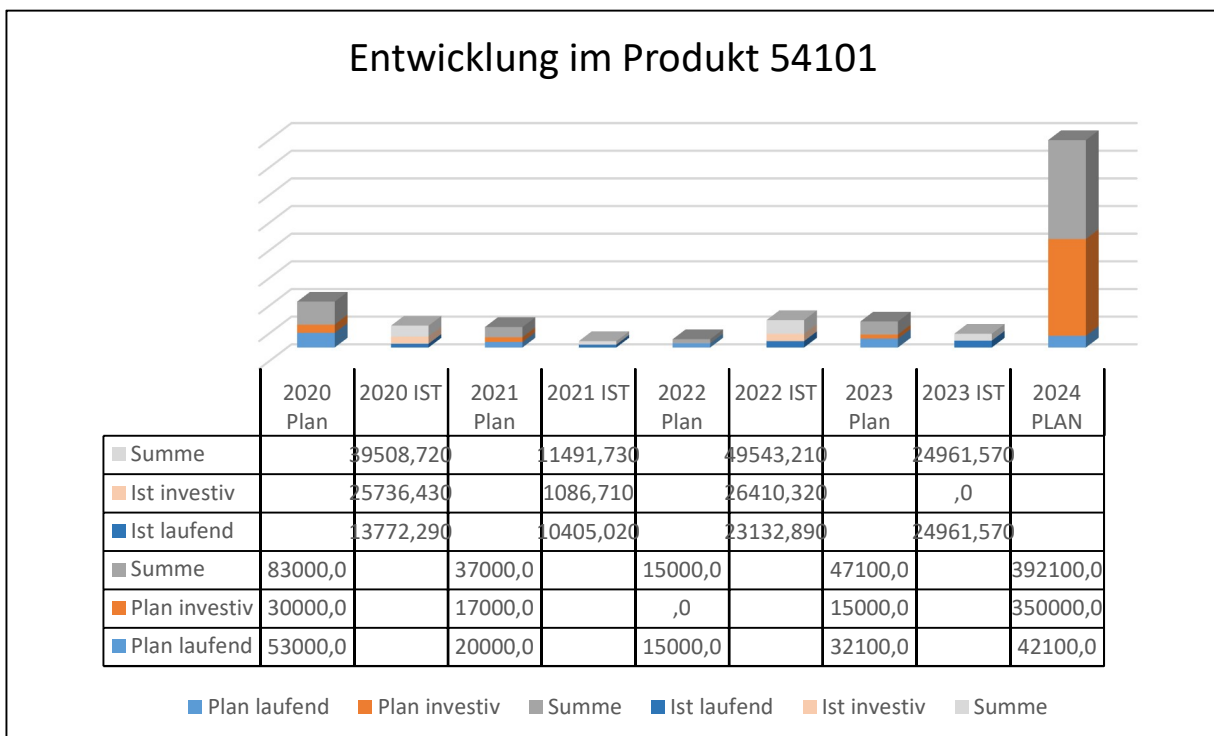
Entwicklung im Produkt 54101

| | 2020 Plan | 2020 IST | 2021 Plan | 2021 IST | 2022 Plan | 2022 IST | 2023 Plan | 2023 IST | 2024 PLAN |
|---|---|---|---|---|---|---|---|---|---|
| Summe | | 39508,720 | | 11491,730 | | 49543,210 | | 24961,570 | |
| Ist investiv | | 25736,430 | | 1086,710 | | 26410,320 | | ,0 | |
| Ist laufend | | 13772,290 | | 10405,020 | | 23132,890 | | 24961,570 | |
| Summe | 83000,0 | | 37000,0 | | 15000,0 | | 47100,0 | | 392100,0 |
| Plan investiv | 30000,0 | | 17000,0 | | ,0 | | 15000,0 | | 350000,0 |
| Plan laufend | 53000,0 | | 20000,0 | | 15000,0 | | 32100,0 | | 42100,0 |

Plan laufend Plan investiv Summe Ist laufend Ist investiv Summe